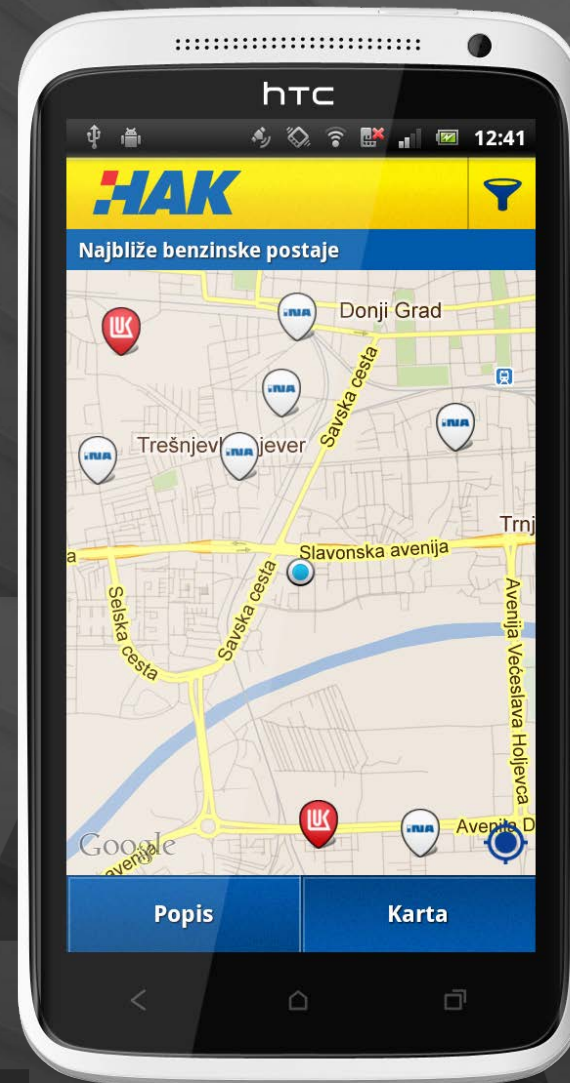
htc

12:41

HAK

Najbliže benzinske postaje

LUK

INA

Donji Grad

Savska cesta

INA

INA

INA

Trešnjev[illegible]jever

INA

Trnj

a

Slavonska avenija

Selska cesta

Savska cesta

Avenija Večeslava Holjevca

Google

avenija

LUK

INA

Aveni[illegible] D

Popis

Karta